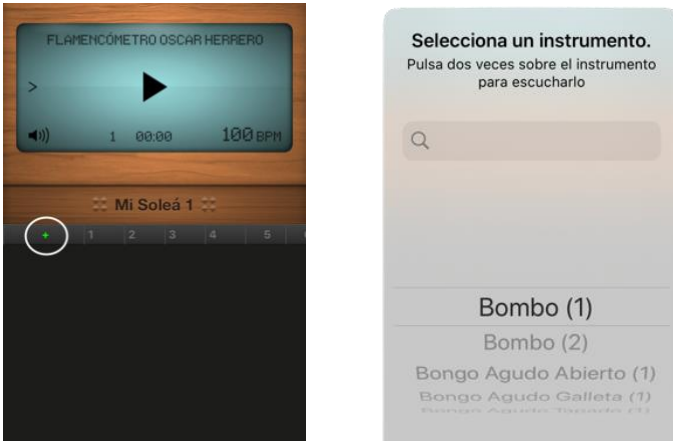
FLAMENCÓMETRO OSCAR HERRERO

>

1 00:00 100 BPM

Mi Soleá 1

+ 1 2 3 4 5

Selecciona un instrumento.

Pulsa dos veces sobre el instrumento para escucharlo

Bombo (1)

Bombo (2)

Bongo Agudo Abierto (1)

Bongo Agudo Galleta (1)

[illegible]